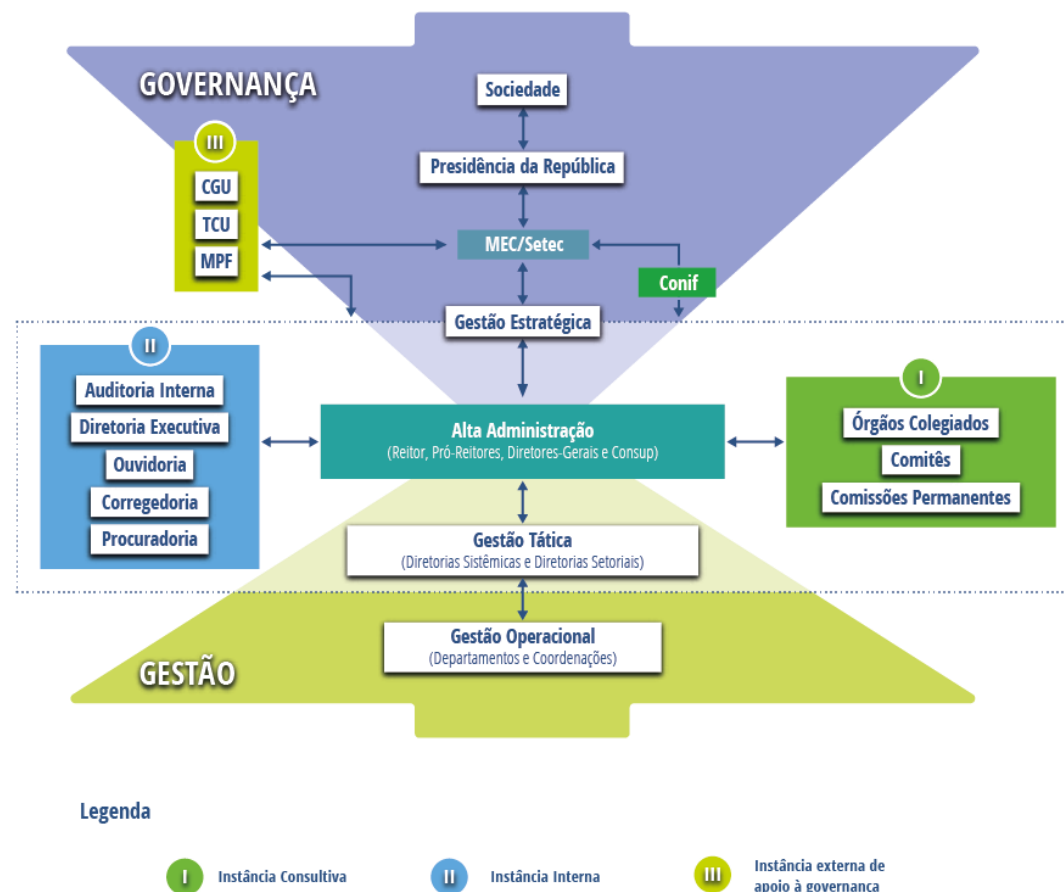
GOVERNANÇA

Sociedade

Presidência da República

III

CGU

TCU

MPF

MEC/Setec

Conif

Gestão Estratégica

II

Auditoria Interna

Diretoria Executiva

Ouvidoria

Corregedoria

Procuradoria

Alta Administração
(Reitor, Pró-Reitores, Diretores-Gerais e Consup)

I

Órgãos Colegiados

Comitês

Comissões Permanentes

Gestão Tática
(Diretorias Sistêmicas e Diretorias Setoriais)

Gestão Operacional
(Departamentos e Coordenações)

GESTÃO

Legenda

I Instância Consultiva

II Instância Interna

III Instância externa de apoio à governança